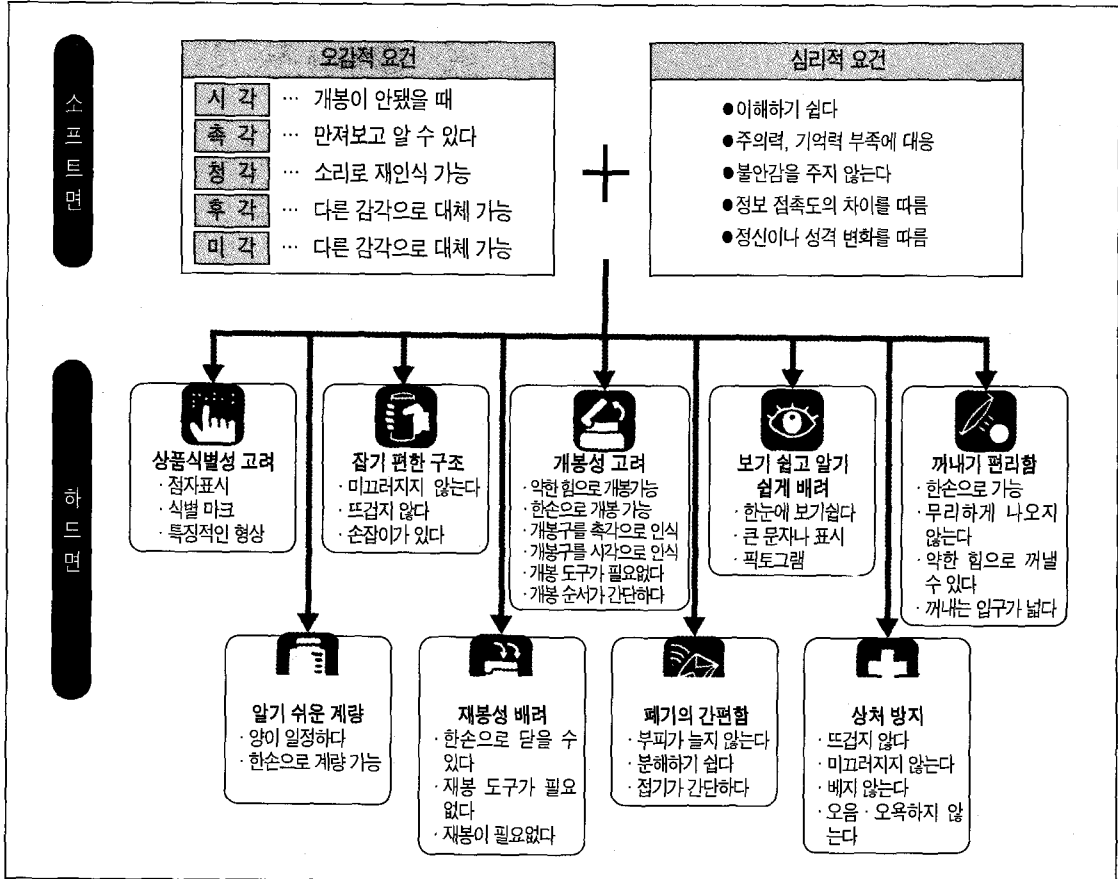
소프트면

오감적 요건

시 각 … 개봉이 안됐을 때
촉 각 … 만져보고 알 수 있다
청 각 … 소리로 재인식 가능
후 각 … 다른 감각으로 대체 가능
미 각 … 다른 감각으로 대체 가능

+

심리적 요건

●이해하기 쉽다
●주의력, 기억력 부족에 대응
●불안감을 주지 않는다
●정보 접촉도의 차이를 따름
●정신이나 성격 변화를 따름

하드면

상품식별성 고려
· 점자표시
· 식별 마크
· 특징적인 형상

잡기 편한 구조
· 미끄러지지 않는다
· 뜨겁지 않다
· 손잡이가 있다

개봉성 고려
· 약한 힘으로 개봉가능
· 한손으로 개봉 가능
· 개봉구를 촉각으로 인식
· 개봉구를 시각으로 인식
· 개봉 도구가 필요없다
· 개봉 순서가 간단하다

보기 쉽고 알기 쉽게 배려
· 한눈에 보기쉽다
· 큰 문자나 표시
· 픽토그램

꺼내기 편리함
· 한손으로 가능
· 무리하게 나오지 않는다
· 약한 힘으로 꺼낼 수 있다
· 꺼내는 입구가 넓다

알기 쉬운 계량
· 양이 일정하다
· 한손으로 계량 가능

재봉성 배려
· 한손으로 닫을 수 있다
· 재봉 도구가 필요 없다
· 재봉이 필요없다

폐기의 간편함
· 부피가 늘지 않는다
· 분해하기 쉽다
· 접기가 간단하다

상처 방지
· 뜨겁지 않다
· 미끄러지지 않는다
· 베지 않는다
· 오음 · 오욕하지 않는다